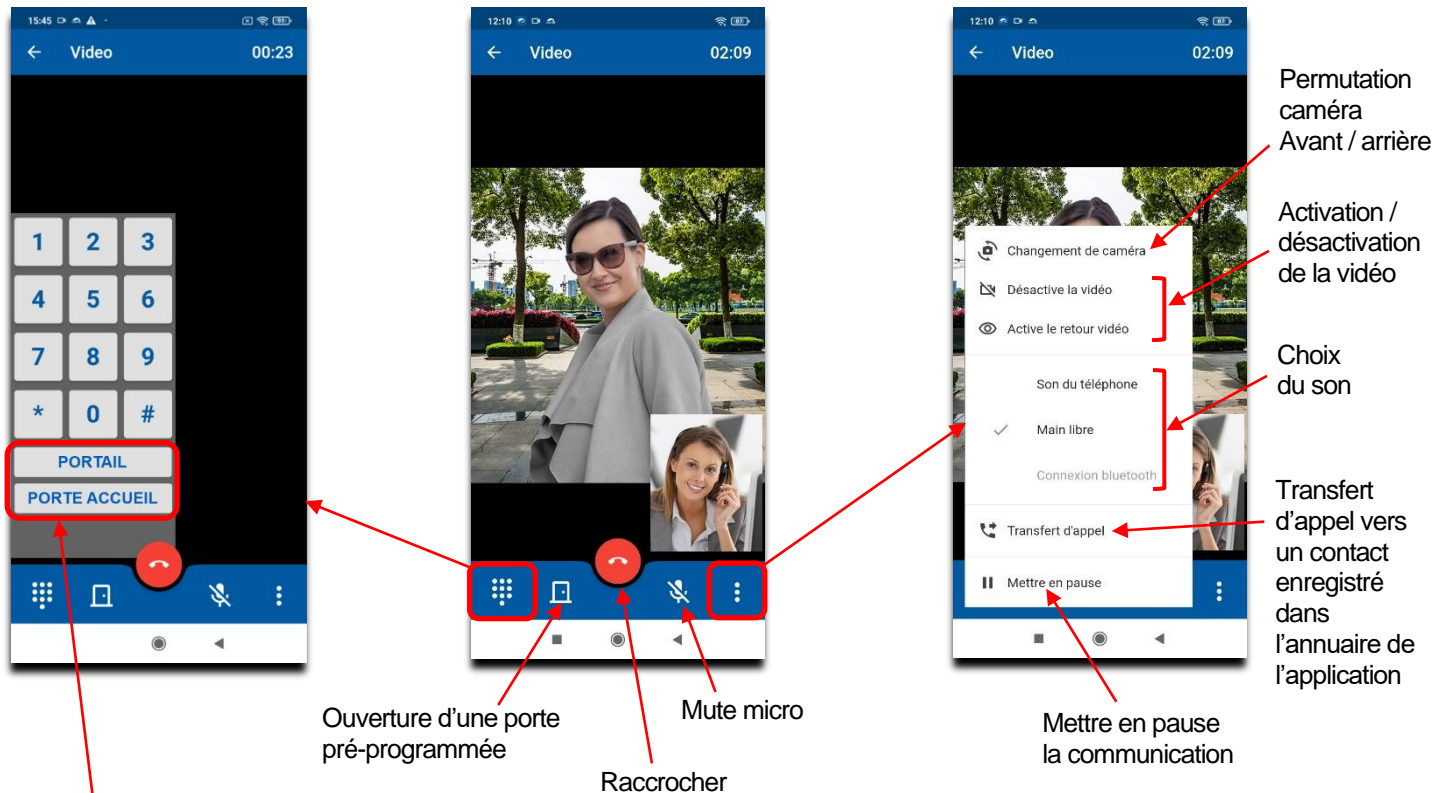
15:45

Video 00:23

1 2 3
4 5 6
7 8 9
* 0 #

PORTAIL
PORTE ACCUEIL

12:10

Video 02:09

12:10

Video 02:09

Permutation caméra Avant / arrière

Changement de caméra

Activation / désactivation de la vidéo

Désactive la vidéo

Active le retour vidéo

Choix du son

Son du téléphone

Main libre

Connexion bluetooth

Transfert d'appel

Transfert d'appel vers un contact enregistré dans l'annuaire de l'application

Mettre en pause

Ouverture d'une porte pré-programmée

Mute micro

Mettre en pause la communication

Raccrocher